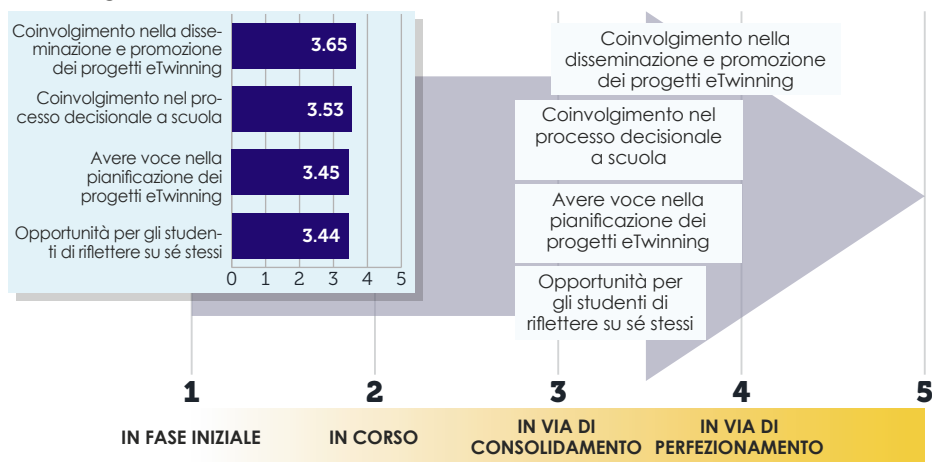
Coinvolgimento nella disseminazione e promozione dei progetti eTwinning
3.65
Coinvolgimento nel processo decisionale a scuola
3.53
Avere voce nella pianificazione dei progetti eTwinning
3.45
Opportunità per gli studenti di riflettere su sé stessi
3.44
0 1 2 3 4 5

Coinvolgimento nella disseminazione e promozione dei progetti eTwinning

Coinvolgimento nel processo decisionale a scuola

Avere voce nella pianificazione dei progetti eTwinning

Opportunità per gli studenti di riflettere su sé stessi

1 2 3 4 5

IN FASE INIZIALE
IN CORSO
IN VIA DI CONSOLIDAMENTO
IN VIA DI PERFEZIONAMENTO